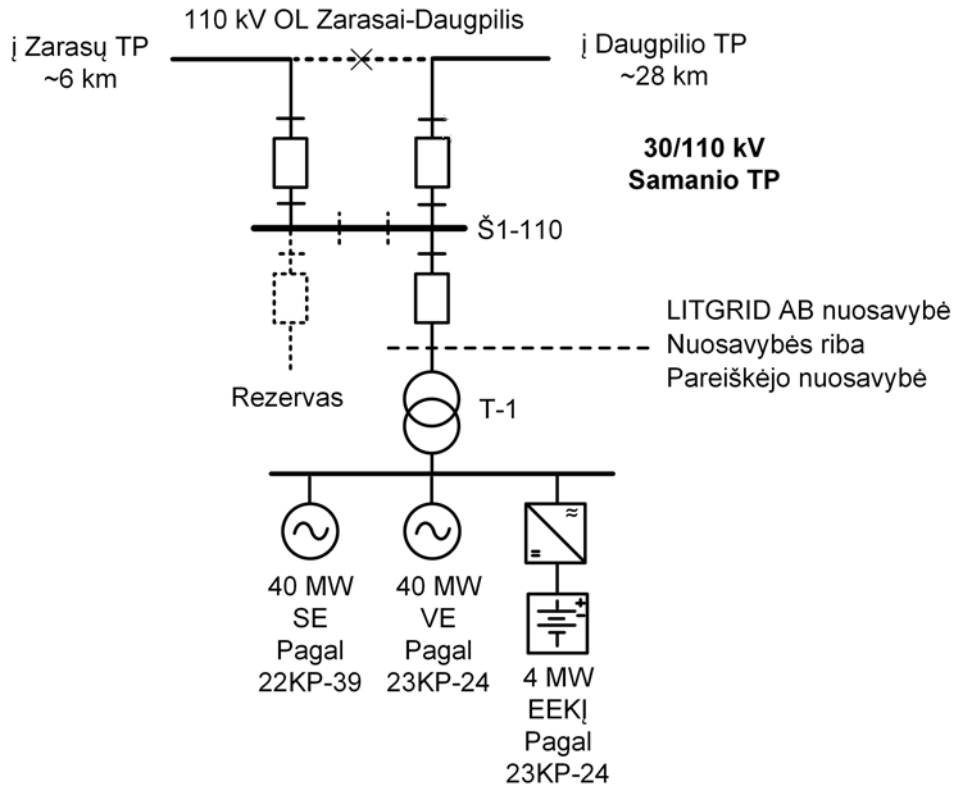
110 kV OL Zarasai-Daugpilis

į Zarasų TP
~6 km

į Daugpilio TP
~28 km

**30/110 kV**
**Samanio TP**

Š1-110

LITGRID AB nuosavybė
Nuosavybės riba
Pareiškėjo nuosavybė

Rezervas

T-1

40 MW
SE
Pagal
22KP-39

40 MW
VE
Pagal
23KP-24

4 MW
EEKĮ
Pagal
23KP-24